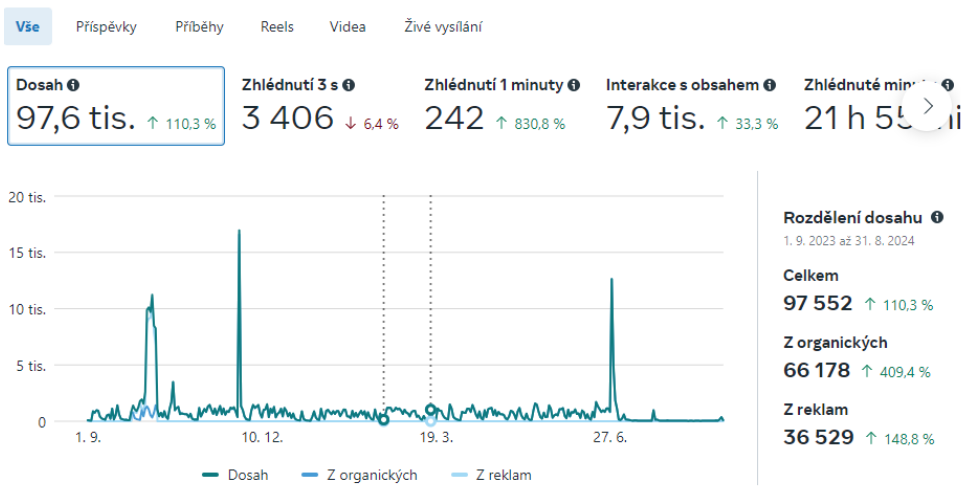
Vše Příspěvky Příběhy Reels Videa Živé vysílání

Dosah
97,6 tis. ↑ 110,3 %

Zhlédnutí 3 s
3 406 ↓ 6,4 %

Zhlédnutí 1 minuty
242 ↑ 830,8 %

Interakce s obsahem
7,9 tis. ↑ 33,3 %

Zhlédnuté min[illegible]
21 h 55 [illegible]

20 tis.
15 tis.
10 tis.
5 tis.
0
1. 9. 10. 12. 19. 3. 27. 6.

Dosah Z organických Z reklam

Rozdělení dosahu
1. 9. 2023 až 31. 8. 2024

Celkem
97 552 ↑ 110,3 %

Z organických
66 178 ↑ 409,4 %

Z reklam
36 529 ↑ 148,8 %